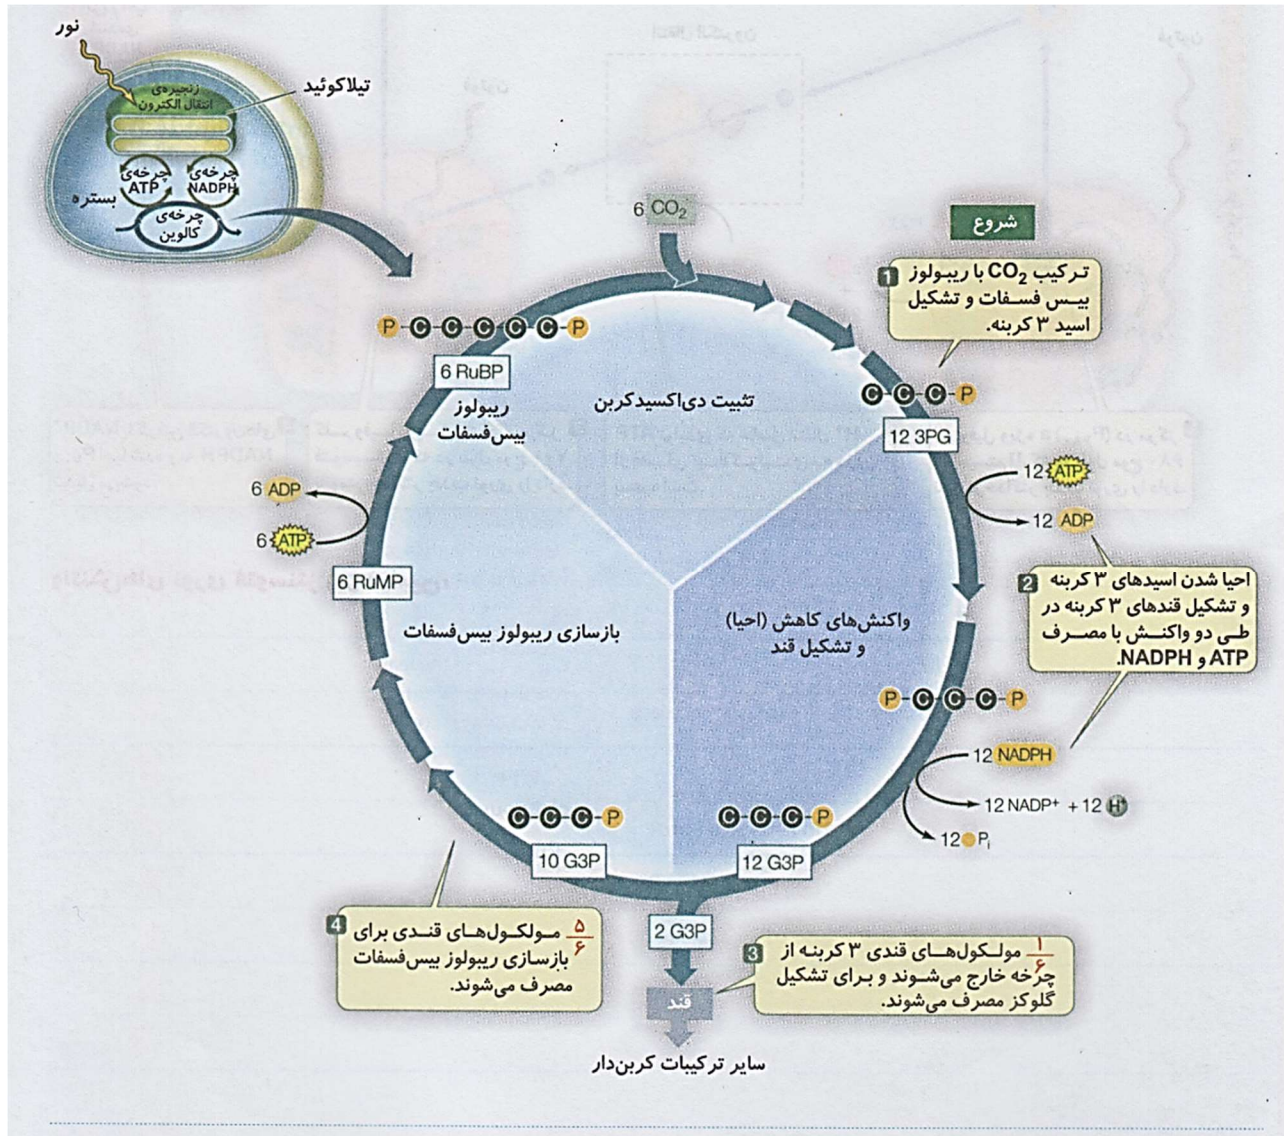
نور

زنجیره‌ی انتقال الکترون

تیلاکوئید

چرخه‌ی ATP

چرخه‌ی NADPH

بستره

چرخه‌ی کالوین

6 $CO_2$

شروع

1 ترکیب $CO_2$ با ریبولوز بیس فسفات و تشکیل اسید ۳ کربنه.

P-C-C-C-C-C-P

6 RuBP

ریبولوز بیس‌فسفات

تثبیت دی‌اکسیدکربن

C-C-C-P

12 3PG

12 ATP

12 ADP

6 ADP

6 ATP

2 احیا شدن اسیدهای ۳ کربنه و تشکیل قندهای ۳ کربنه در طی دو واکنش با مصرف ATP و NADPH.

6 RuMP

بازسازی ریبولوز بیس‌فسفات

واکنش‌های کاهش (احیا) و تشکیل قند

P-C-C-C-P

12 NADPH

12 $NADP^+$ + 12 $H^+$

12 $P_i$

C-C-C-P

10 G3P

C-C-C-P

12 G3P

2 G3P

4 $\frac{5}{6}$ مولکول‌های قندی برای بازسازی ریبولوز بیس‌فسفات مصرف می‌شوند.

3 $\frac{1}{6}$ مولکول‌های قندی ۳ کربنه از چرخه خارج می‌شوند و برای تشکیل گلوکز مصرف می‌شوند.

قند

سایر ترکیبات کربن‌دار